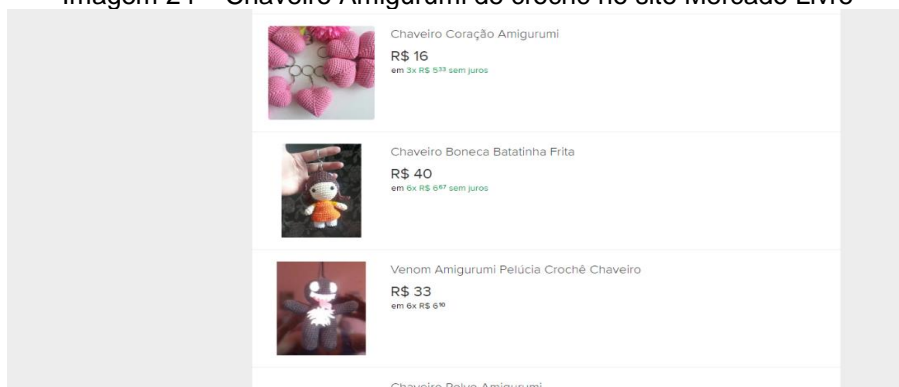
Imagem 24 – Chaveiro Amigurumi de crochê no site Mercado Livre

Chaveiro Coração Amigurumi
R$ 16
em 3x R$ 5$^{33}$ sem juros

Chaveiro Boneca Batatinha Frita
R$ 40
em 6x R$ 6$^{67}$ sem juros

Venom Amigurumi Pelúcia Crochê Chaveiro
R$ 33
em 6x R$ 6$^{10}$

Chaveiro Polvo Amigurumi